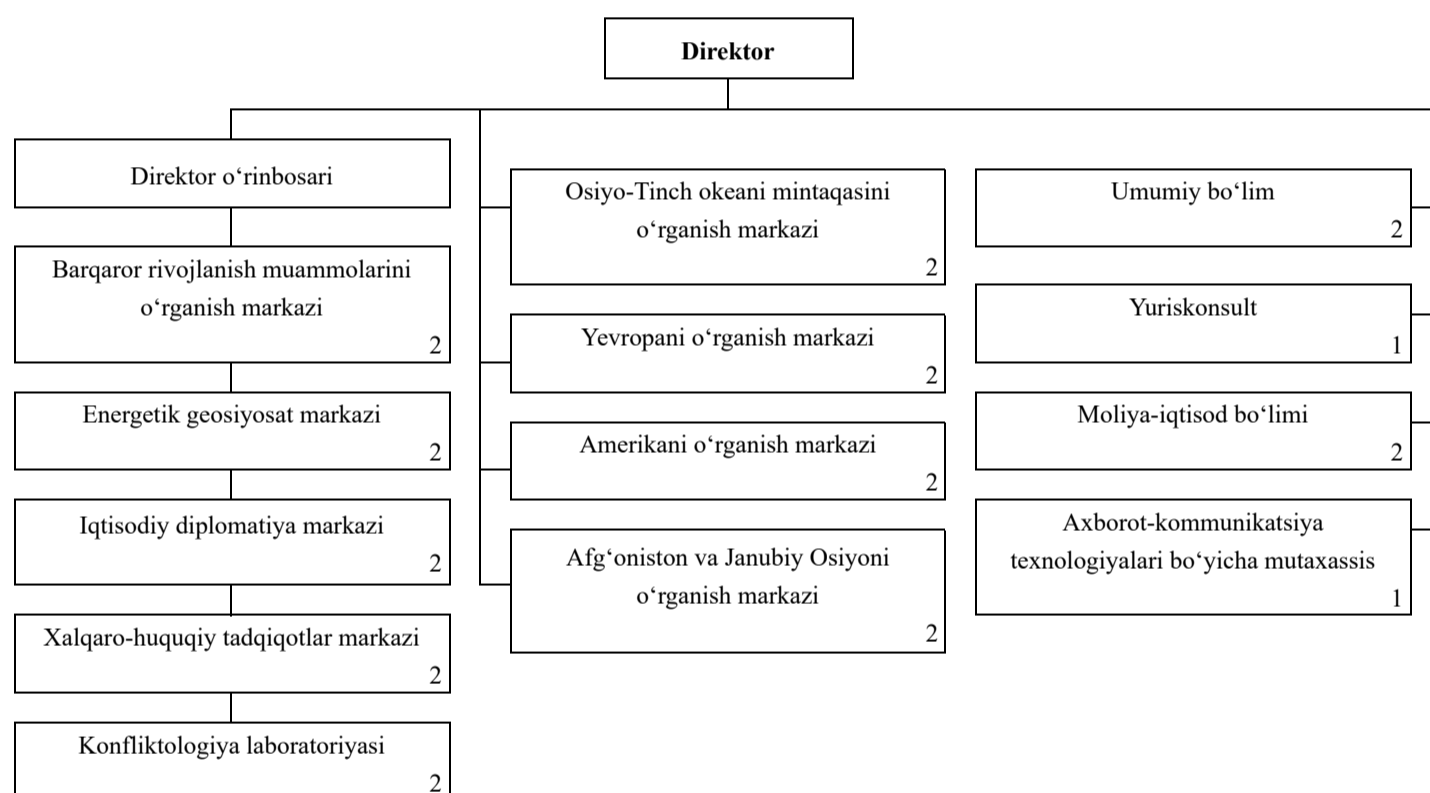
Direktor

Direktor o‘rinbosari

Barqaror rivojlanish muammolarini o‘rganish markazi
2

Energetik geosiyosat markazi
2

Iqtisodiy diplomatiya markazi
2

Xalqaro-huquqiy tadqiqotlar markazi
2

Konfliktologiya laboratoriyasi
2

Osiyo-Tinch okeani mintaqasini o‘rganish markazi
2

Yevropani o‘rganish markazi
2

Amerikani o‘rganish markazi
2

Afg‘oniston va Janubiy Osiyoni o‘rganish markazi
2

Umumiy bo‘lim
2

Yuriskonsult
1

Moliya-iqtisod bo‘limi
2

Axborot-kommunikatsiya texnologiyalari bo‘yicha mutaxassis
1